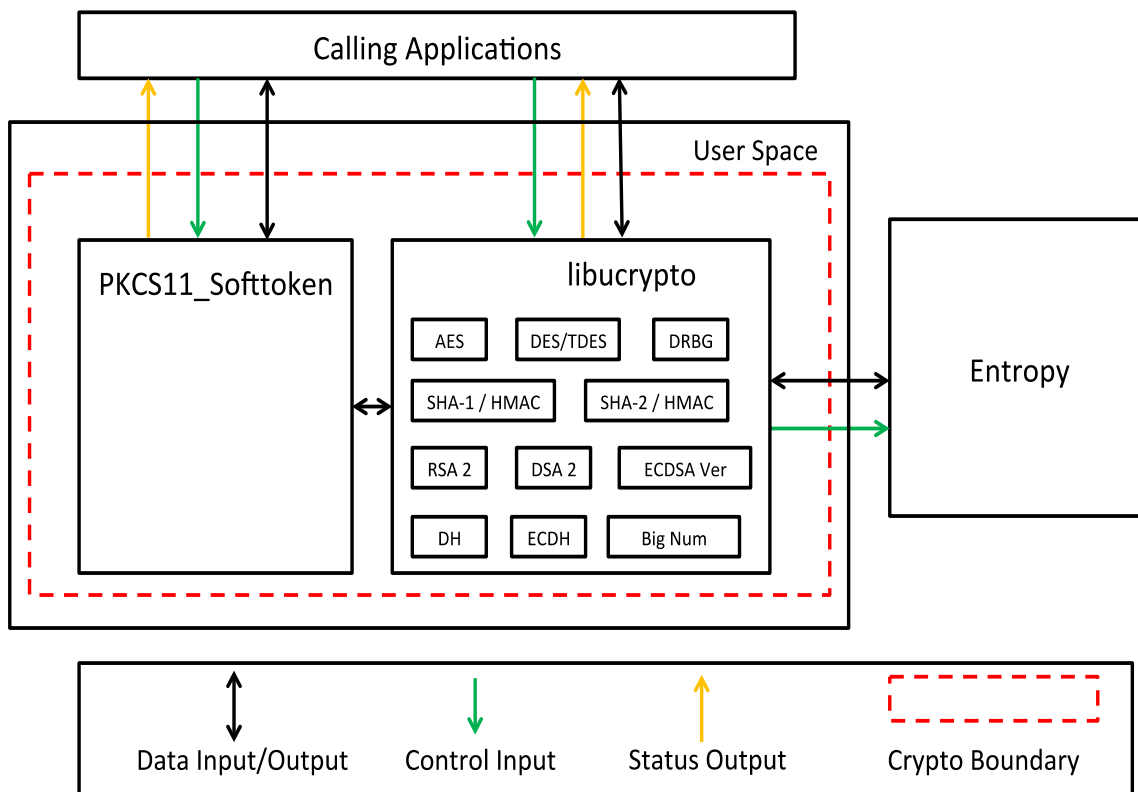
Calling Applications

User Space

PKCS11_Softtoken

libucrypto

AES

DES/TDES

DRBG

SHA-1 / HMAC

SHA-2 / HMAC

RSA 2

DSA 2

ECDSA Ver

DH

ECDH

Big Num

Entropy

Data Input/Output

Control Input

Status Output

Crypto Boundary